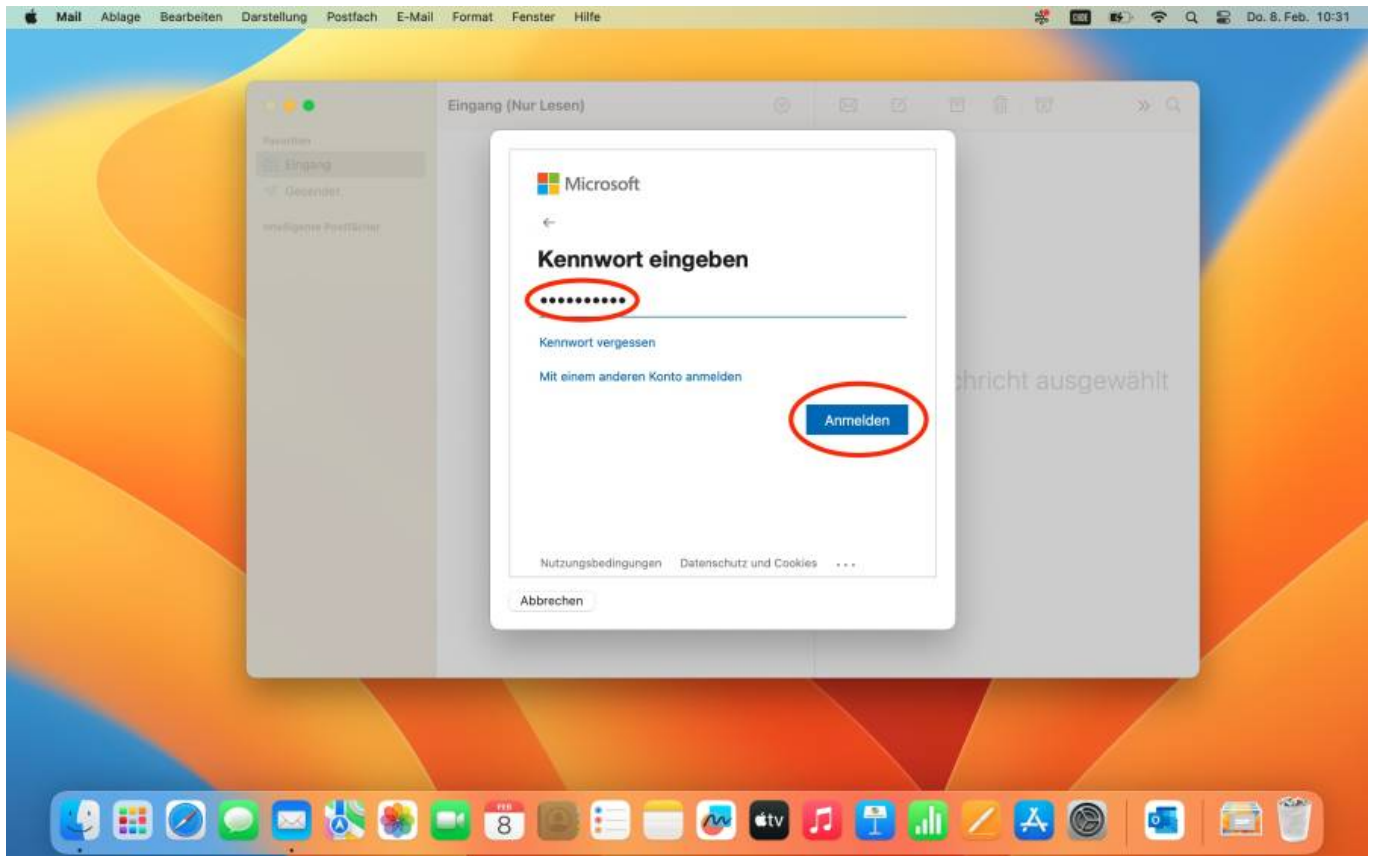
Mail Ablage Bearbeiten Darstellung Postfach E-Mail Format Fenster Hilfe

Do. 8. Feb. 10:31

Favoriten
Eingang
Gesendet
Intelligente Postfächer

Eingang (Nur Lesen)

Microsoft

←

Kennwort eingeben

••••••••••

Kennwort vergessen

Mit einem anderen Konto anmelden

Anmelden

Nutzungsbedingungen Datenschutz und Cookies ...

Abbrechen

chricht ausgewählt

FEB
8

tv